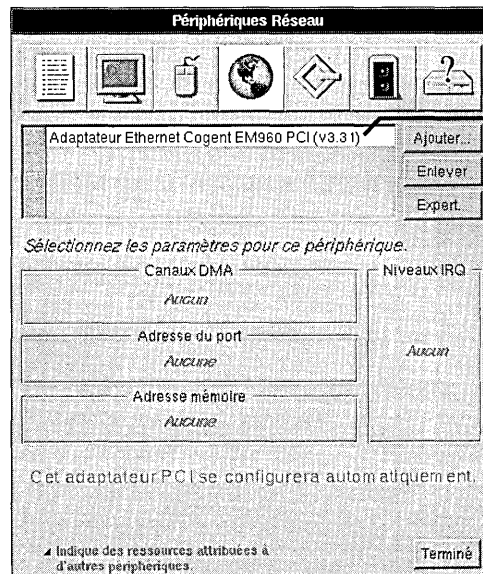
Périphériques Réseau

Adaptateur Ethernet Cogent EM960 PCI (v3.31)

Ajouter...

Enlever

Expert.

Sélectionnez les paramètres pour ce périphérique.

Canaux DMA

Aucun

Adresse du port

Aucune

Adresse mémoire

Aucune

Niveaux IRQ

Aucun

Cet adaptateur PCI se configurera automatiquement.

▲ Indique des ressources attribuées à d'autres périphériques.

Terminé